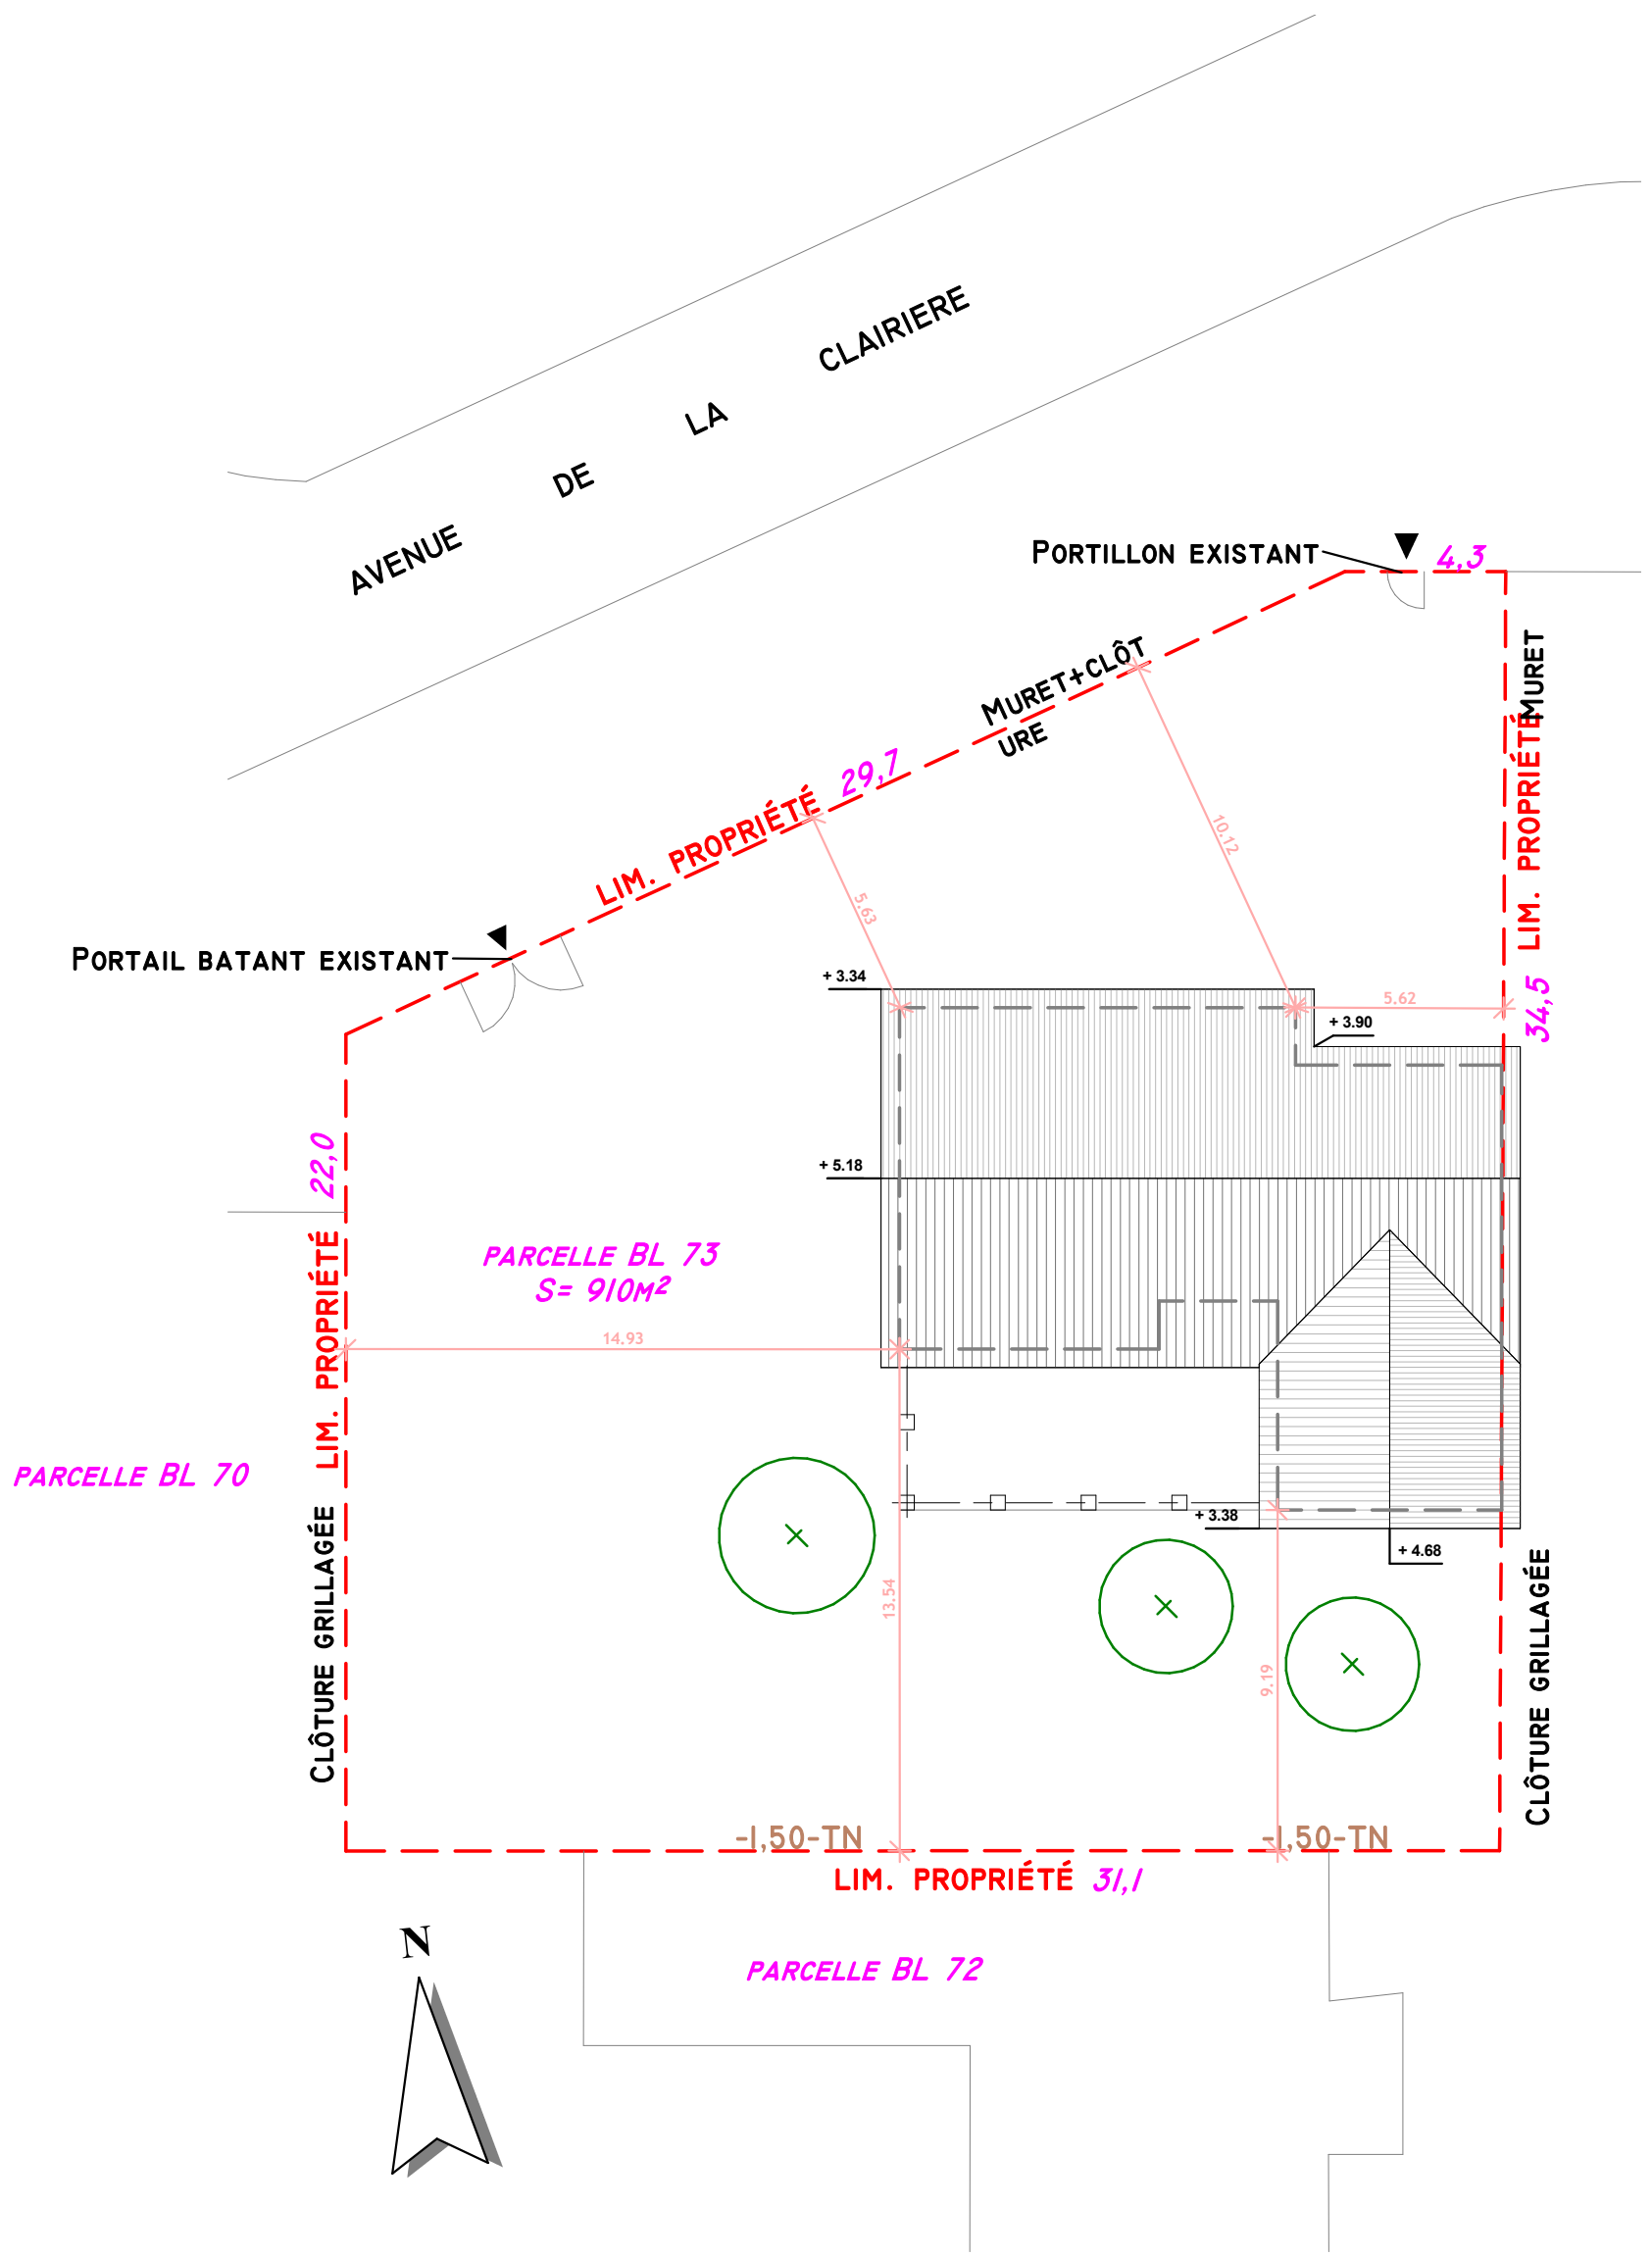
AVENUE DE LA CLAIRIERE

PORTILLON EXISTANT

4,3

MURET+CLÔTURE

LIM. PROPRIÉTÉ 29,7

MURET

LIM. PROPRIÉTÉ

34,5

10.12

5.63

PORTAIL BATANT EXISTANT

+ 3.34

5.62

+ 3.90

+ 5.18

22,0

LIM. PROPRIÉTÉ

PARCELLE BL 73
S= 910M²

14.93

PARCELLE BL 70

CLÔTURE GRILLAGÉE

+ 3.38

+ 4.68

13.54

9.19

CLÔTURE GRILLAGÉE

-1,50-TN

-1,50-TN

LIM. PROPRIÉTÉ 31,1

N

PARCELLE BL 72